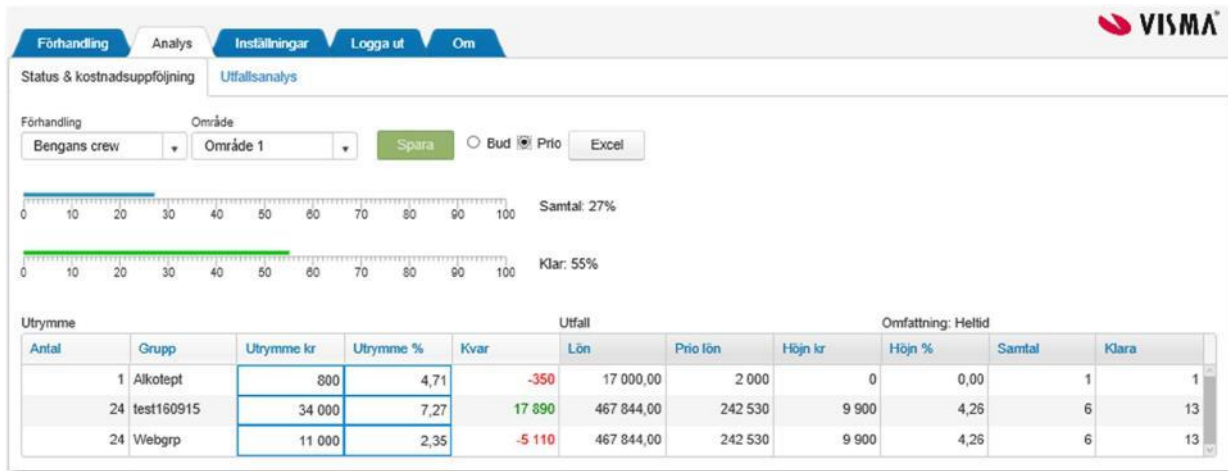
Förhandling | Analys | Inställningar | Logga ut | Om

VISMA

Status & kostnadsuppföljning | Utfallsanalys

Förhandling
Bengans crew

Område
Område 1

Spara

Bud Prio

Excel

0 10 20 30 40 50 60 70 80 90 100
Samtal: 27%

0 10 20 30 40 50 60 70 80 90 100
Klar: 55%

Utrymme

Utfall

Omfattning: Heltid

| Antal | Grupp | Utrymme kr | Utrymme % | Kvar | Lön | Prio lön | Höjn kr | Höjn % | Samtal | Klara |
|---|---|---|---|---|---|---|---|---|---|---|
| 1 | Alkotept | 800 | 4,71 | -350 | 17 000,00 | 2 000 | 0 | 0,00 | 1 | 1 |
| 24 | test160915 | 34 000 | 7,27 | 17 890 | 467 844,00 | 242 530 | 9 900 | 4,26 | 6 | 13 |
| 24 | Webgrp | 11 000 | 2,35 | -5 110 | 467 844,00 | 242 530 | 9 900 | 4,26 | 6 | 13 |